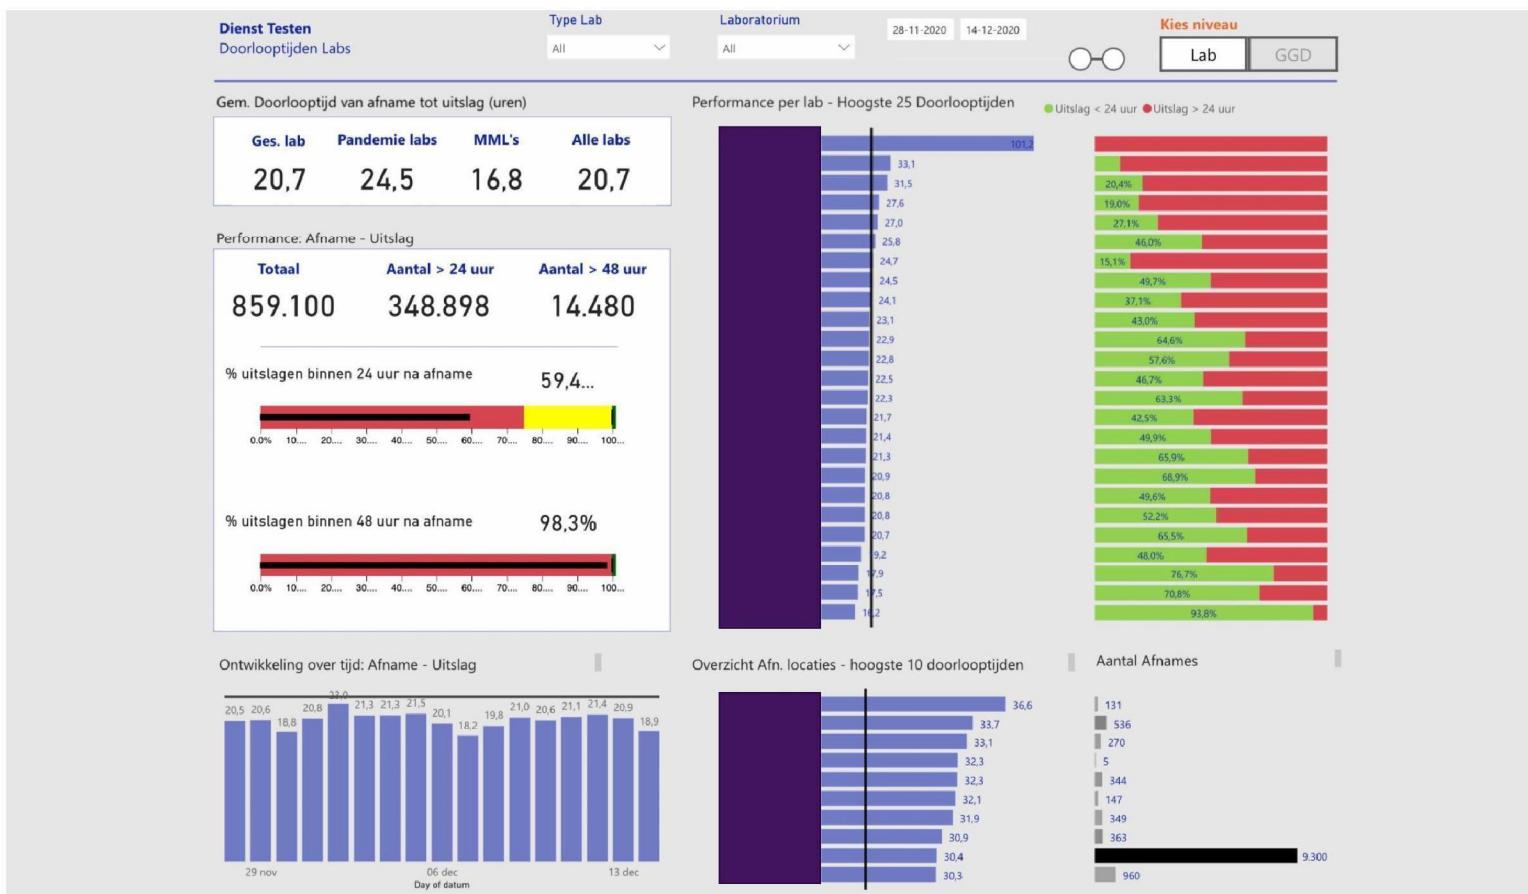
Dienst Testen
Doorlooptijden Labs

Type Lab
All

Laboratorium
All

28-11-2020 14-12-2020

Kies niveau
Lab GGD

Gem. Doorlooptijd van afname tot uitslag (uren)

| Ges. lab | Pandemie labs | MML's | Alle labs |
|---|---|---|---|
| 20,7 | 24,5 | 16,8 | 20,7 |

Performance: Afname - Uitslag

| Totaal | Aantal > 24 uur | Aantal > 48 uur |
|---|---|---|
| 859.100 | 348.898 | 14.480 |

% uitslagen binnen 24 uur na afname 59,4...

0,0% 10.... 20.... 30.... 40.... 50.... 60.... 70.... 80.... 90.... 100...

% uitslagen binnen 48 uur na afname 98,3%

0,0% 10.... 20.... 30.... 40.... 50.... 60.... 70.... 80.... 90.... 100...

Performance per lab - Hoogste 25 Doorlooptijden

101,2
33,1
31,5
27,6
27,0
25,8
24,7
24,5
24,1
23,1
22,9
22,8
22,5
22,3
21,7
21,4
21,3
20,9
20,8
20,8
20,7
19,2
17,9
17,5
16,2

Uitslag < 24 uur Uitslag > 24 uur

20,4%
19,0%
27,1%
46,0%
15,1%
49,7%
37,1%
43,0%
64,6%
57,6%
46,7%
63,3%
42,5%
49,9%
65,9%
68,9%
49,6%
52,2%
65,5%
48,0%
76,7%
70,8%
93,8%

Ontwikkeling over tijd: Afname - Uitslag

20,5 20,6 18,8 20,8 23,0 21,3 21,3 21,5 20,1 18,2 19,8 21,0 20,6 21,1 21,4 20,9 18,9

29 nov 06 dec 13 dec
Day of datum

Overzicht Afn. locaties - hoogste 10 doorlooptijden

36,6
33,7
33,1
32,3
32,3
32,1
31,9
30,9
30,4
30,3

Aantal Afnames

131
536
270
5
344
147
349
363
9.300
960